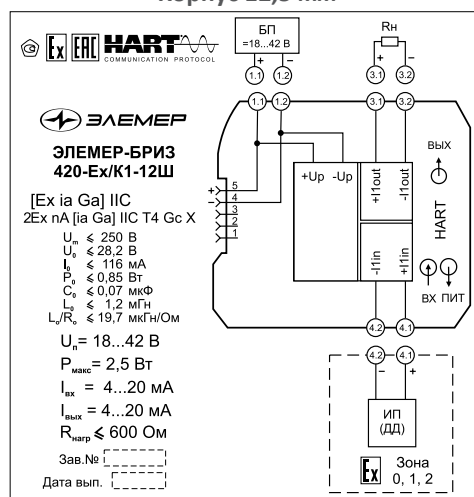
корпус 22,5 мм

HART COMMUNICATION PROTOCOL

БП
=18...42 В

Rн

1.1 1.2 3.1 3.2

ЭЛЕМЕР

ЭЛЕМЕР-БРИЗ
420-Ex/К1-12Ш

[Ex ia Ga] IIC
2Ex nA [ia Ga] IIC T4 Gc X

$U_m$ ≤ 250 В
$U_o$ ≤ 28,2 В
$I_o$ ≤ 116 мА
$P_o$ ≤ 0,85 Вт
$C_o$ ≤ 0,07 мкФ
$L_o$ ≤ 1,2 мГн
$L_o/R_o$ ≤ 19,7 мкГн/Ом

$U_п$= 18...42 В
$P_{макс}$= 2,5 Вт
$I_{вх}$ = 4...20 мА
$I_{вых}$ = 4...20 мА
$R_{нагр}$ ≤ 600 Ом

Зав.№
Дата вып.

1.1 1.2 3.1 3.2
+Up -Up +I1out -I1out
ВЫХ
HART
5 4 3 2 1
-I1in +I1in
ВХ ПИТ
4.2 4.1

4.2 4.1
ИП
(ДД)
Зона
0, 1, 2